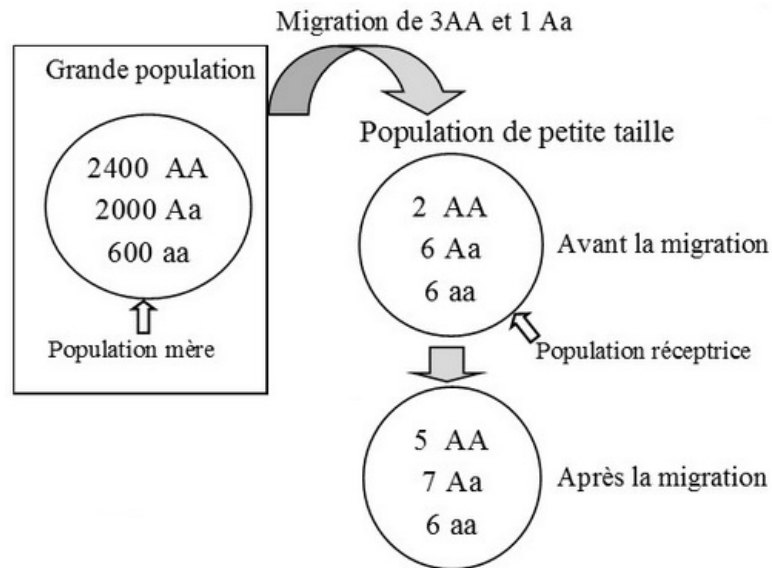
Migration de 3AA et 1 Aa

Grande population

2400 AA
2000 Aa
600 aa

Population mère

Population de petite taille

2 AA
6 Aa
6 aa

Avant la migration

Population réceptrice

5 AA
7 Aa
6 aa

Après la migration